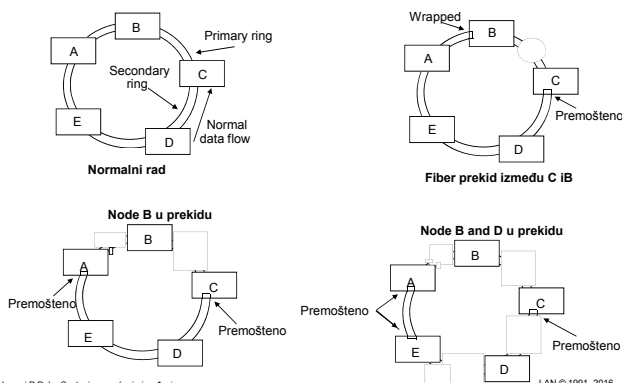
B

A

C

E

D

Primary ring

Secondary ring

Normal data flow

Normalni rad

Wrapped

B

A

C

E

D

Premošteno

Fiber prekid između C iB

Node B u prekidu

B

A

C

E

D

Premošteno

Premošteno

Node B and D u prekidu

B

A

C

E

D

Premošteno

Premošteno

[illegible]

LAN © 1991- 2016